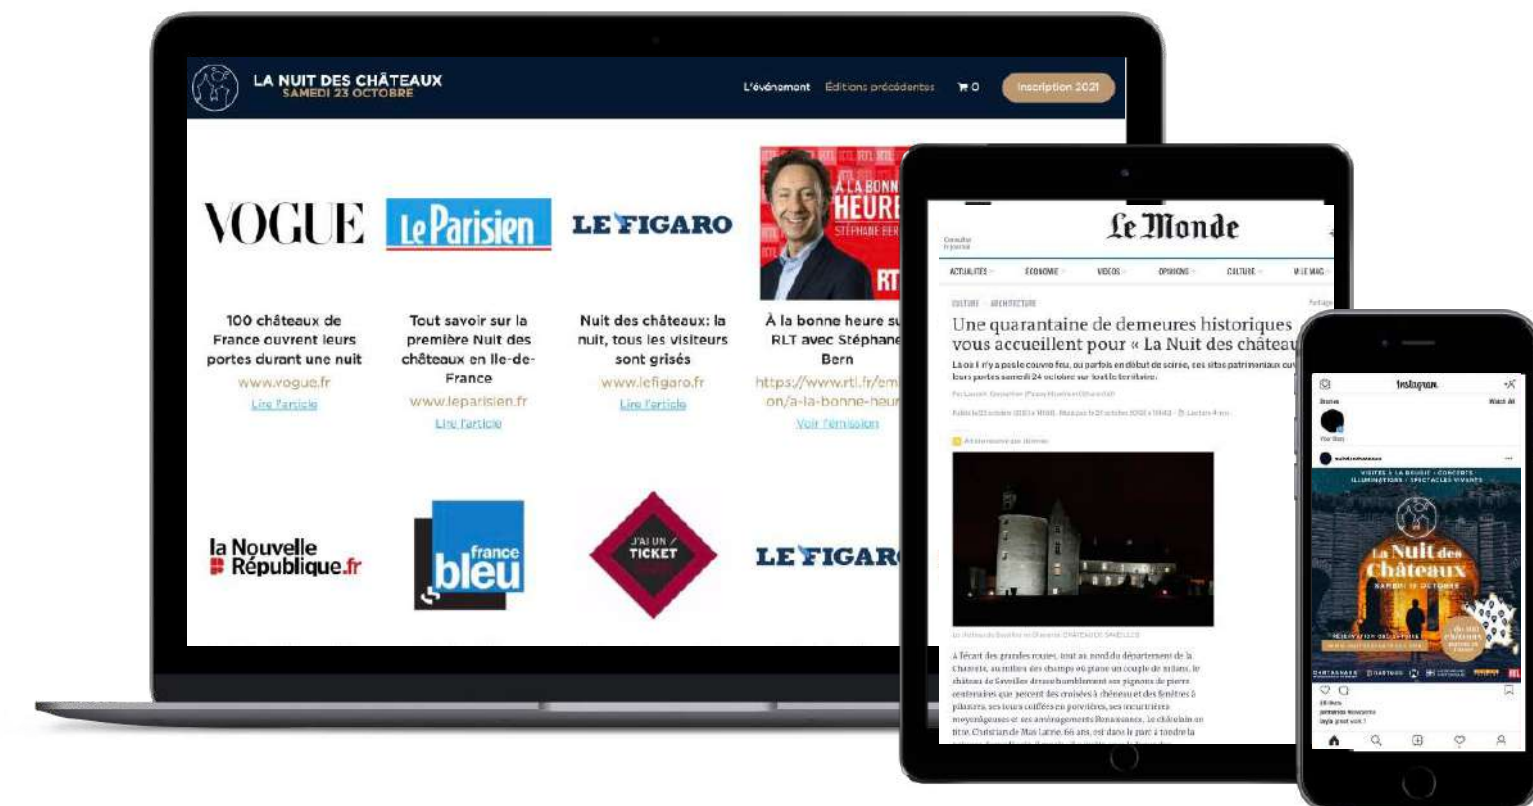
LA NUIT DES CHÂTEAUX
SAMEDI 23 OCTOBRE

L'événement Éditions précédentes 0 Inscription 2021

VOGUE

Le Parisien

LE FIGARO

À LA BONNE HEURE
STÉPHANE BERN
RTL

100 châteaux de France ouvrent leurs portes durant une nuit
www.vogue.fr
Lire l'article

Tout savoir sur la première Nuit des châteaux en Ile-de-France
www.leparisien.fr
Lire l'article

Nuit des châteaux: la nuit, tous les visiteurs sont grisés
www.lefigaro.fr
Lire l'article

À la bonne heure su RLT avec Stéphane Bern
https://www.rtl.fr/em on/a-la-bonne-heur
Voir l'émission

la Nouvelle République.fr

france bleu

J'AI UN TICKET

LE FIGARO

Le Monde

ACTUALITÉS ÉCONOMIE VIDÉOS OPINIONS CULTURE M LE MAG

CULTURE · ARCHITECTURE

Une quarantaine de demeures historiques vous accueillent pour « La Nuit des château

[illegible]

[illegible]

À l'écart des grandes routes, tout au nord du département de la Charente, au milieu des champs où plane un couple de milans, le château de Saveilles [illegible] ses pignons de pierre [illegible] que percent des croisées à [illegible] et des fenêtres à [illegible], ses tours coiffées en poivrières, ses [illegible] moyenâgeuses et ses aménagements Renaissance. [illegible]

Instagram

Your Story

VISITES À LA BOUGIE · CONCERTS ILLUMINATIONS · SPECTACLES VIVANTS

La Nuit des Châteaux
SAMEDI 23 OCTOBRE